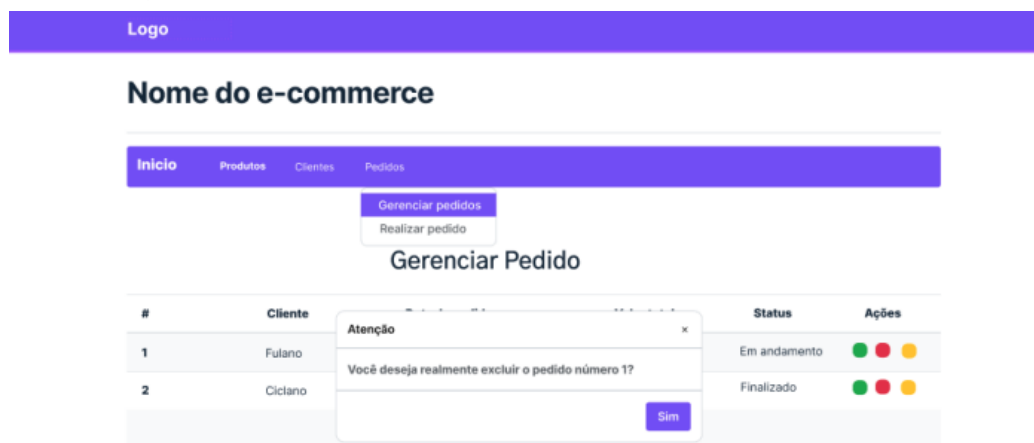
Logo

Nome do e-commerce

Inicio Produtos Clientes Pedidos

Gerenciar pedidos
Realizar pedido

Gerenciar Pedido

| # | Cliente | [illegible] | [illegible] | Status | Ações |
|---|---|---|---|---|---|
| 1 | Fulano | | | Em andamento | |
| 2 | Ciclano | | | Finalizado | |

Atenção ×

Você deseja realmente excluir o pedido número 1?

Sim